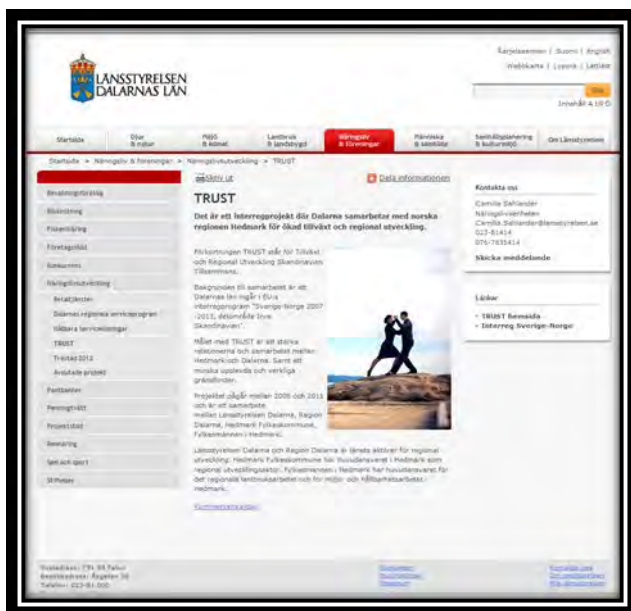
Sarjelaeemien | Suomi | English
Webbkarta | Lyssna | Lättläst

LÄNSSTYRELSEN DALARNAS LÄN

Sök
Innehåll A till Ö

Startsida | Djur & natur | Miljö & klimat | Landsbygd & lantbruk | Näringsliv & föreningar | Människa & samhälle | Samhällsplanering & kulturmiljö | Om Länsstyrelsen

Startsida > Näringsliv & föreningar > Näringslivsutveckling > TRUST

Bevakningsföretag
Bilskolning
Fiskevärling
Företagsstöd
Konkurrens
Näringslivsutveckling
Beslutsutvecklingsprogram
Dalarnas regionala serviceprogram
Hållbara serviceinsatser
TRUST
Tredfas 2013
Avslutade projekt
Pantbanken
Penningtvätt
Projektstöd
Serveringsrätt
Spel och sport
Stiftelser

Skriv ut
Dela informationen

TRUST

Det är ett Interregprojekt där Dalarna samarbetar med norska regionen Hedmark för ökad tillväxt och regional utveckling.

Förkortningen TRUST står för Tillväxt och Regional Utveckling Skandinaviens Tillsammans.

Bakgrunden till samarbetet är att Dalarnas län ingår i EU:s Interregprogram "Sverige-Norge 2007 -2013, delområde Inre Skandinavien".

Målet med TRUST är att stärka relationerna och samarbetet mellan Hedmark och Dalarna. Samt att minska upplevda och verkliga gränshinder.

Projektet pågår mellan 2008 och 2013 och är ett samarbete mellan Länsstyrelsen Dalarna, Region Dalarna, Hedmark Fylkeskommune, Fylkesmannen i Hedmark.

Länsstyrelsen Dalarna och Region Dalarna är länets aktörer för regional utveckling. Hedmark Fylkeskommune har huvudansvaret i Hedmark som regional utvecklingsaktör. Fylkesmannen i Hedmark har huvudansvaret för det regionala landsbygdsarbetet och för miljö- och hållbarhetsarbetet i Hedmark.

Kommentera sidan

Kontakta oss
Camilla Sahlander
Näringslivsenheten
Camilla.Sahlander@lansstyrelsen.se
023-81414
076-7655414
Skicka meddelande

Länkar
• TRUST hemsida
• Interreg Sverige-Norge

Postadress: 791 84 Falun
Besöksadress: Åsgatan 38
Telefon: 023-81 000

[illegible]
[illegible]
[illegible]

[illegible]
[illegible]
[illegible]